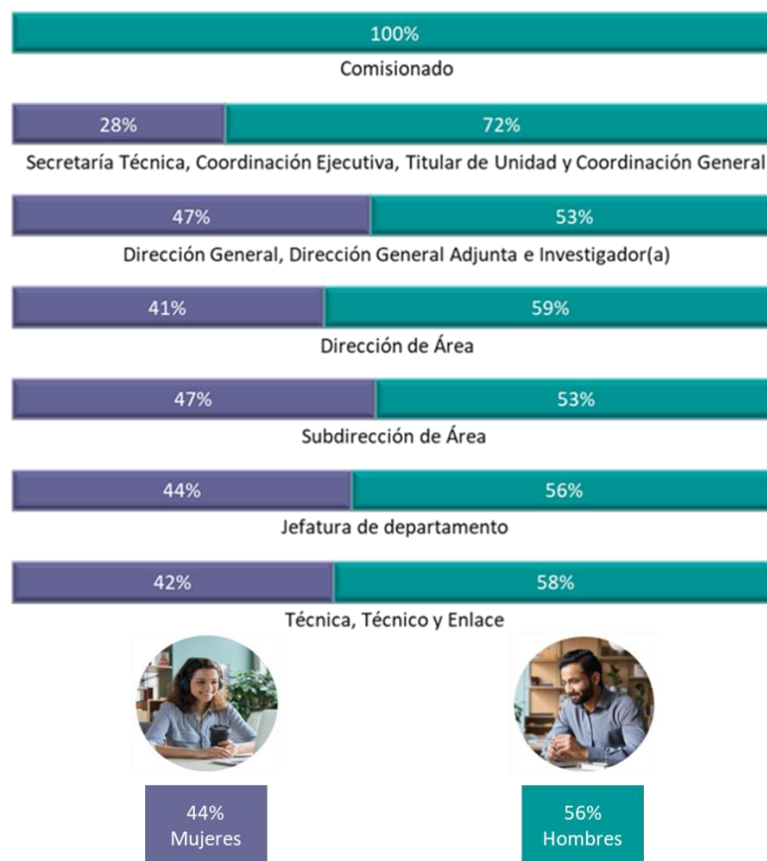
100%
Comisionado

28% 72%
Secretaría Técnica, Coordinación Ejecutiva, Titular de Unidad y Coordinación General

47% 53%
Dirección General, Dirección General Adjunta e Investigador(a)

41% 59%
Dirección de Área

47% 53%
Subdirección de Área

44% 56%
Jefatura de departamento

42% 58%
Técnica, Técnico y Enlace

44%
Mujeres

56%
Hombres